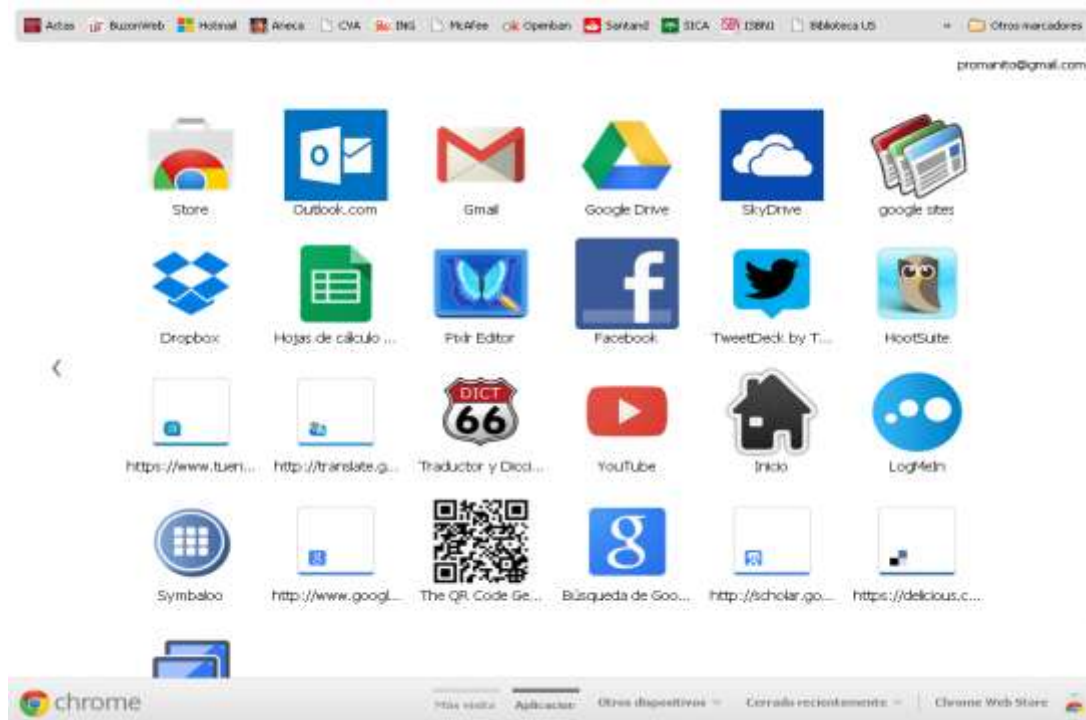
Actas BuzonWeb Hotmail Aneca CVA ING McAfee Openbank Santand SICA ISBN Biblioteca US » Otros marcadores

promanito@gmail.com

Store
Outlook.com
Gmail
Google Drive
SkyDrive
google sites

Dropbox
Hojas de cálculo ...
Pixlr Editor
Facebook
TweetDeck by T...
HootSuite

https://www.tuen...
http://translate.g...
DICT 66
Traductor y Dicci...
YouTube
Inicio
LogMeIn

Symbaloo
http://www.googl...
The QR Code Ge...
Búsqueda de Goo...
http://scholar.go...
https://delicious.c...

chrome
Más visto Aplicaciones Otros dispositivos Cerrado recientemente Chrome Web Store